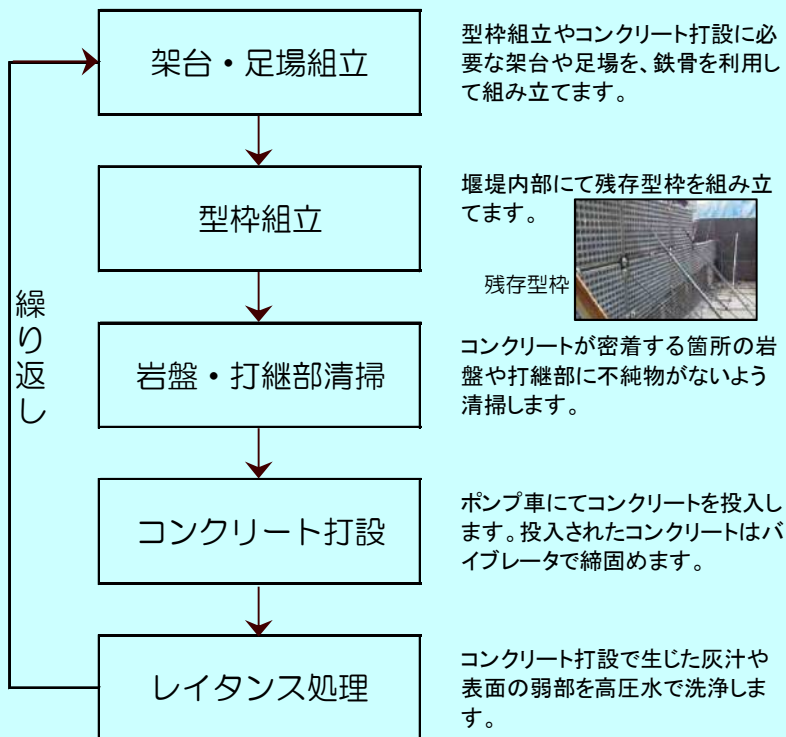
架台・足場組立

型枠組立やコンクリート打設に必要な架台や足場を、鉄骨を利用して組み立てます。

型枠組立

堰堤内部にて残存型枠を組み立てます。

残存型枠

岩盤・打継部清掃

コンクリートが密着する箇所の岩盤や打継部に不純物がないよう清掃します。

コンクリート打設

ポンプ車にてコンクリートを投入します。投入されたコンクリートはバイブレータで締固めます。

レイタンス処理

コンクリート打設で生じた灰汁や表面の弱部を高圧水で洗浄します。

繰り返し